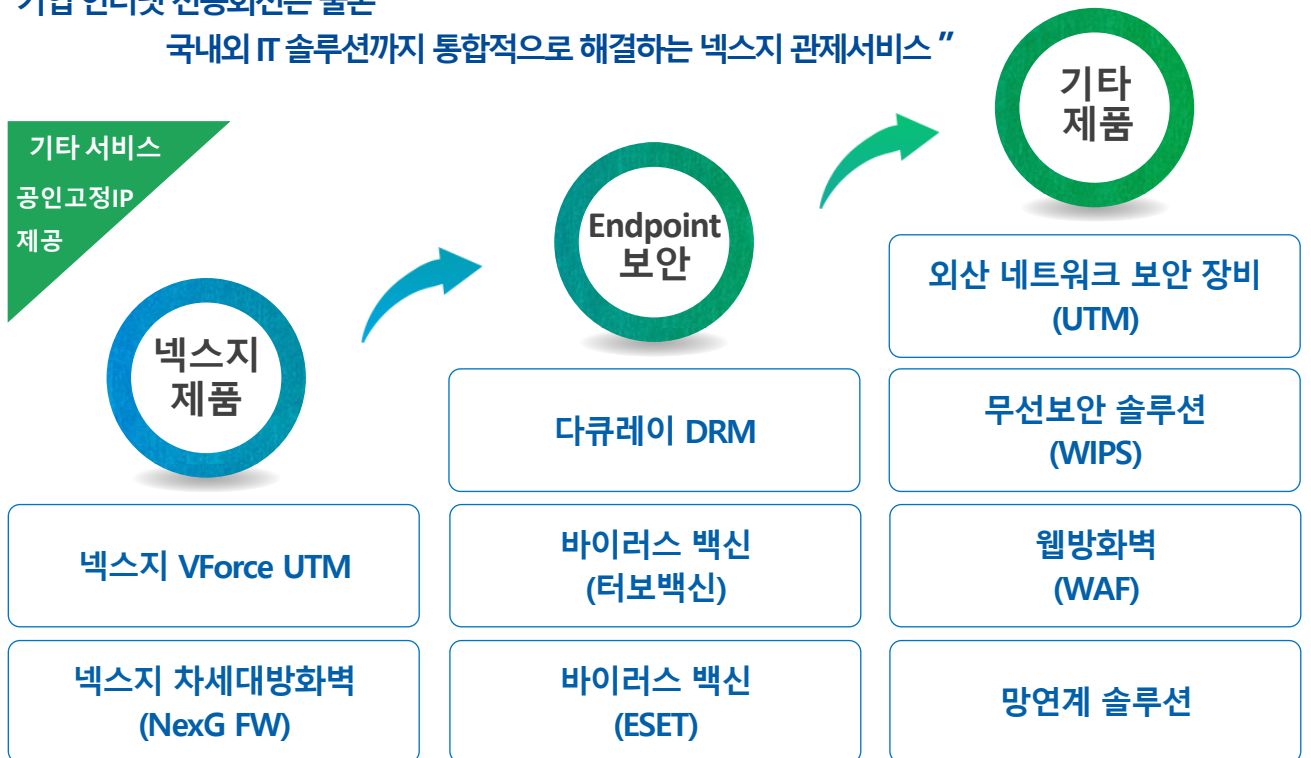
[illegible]
국내외 IT 솔루션까지 통합적으로 해결하는 넥스지 관제서비스 ”

기타 서비스
공인고정IP 제공

넥스지 제품

넥스지 VForce UTM

넥스지 차세대방화벽 (NexG FW)

Endpoint 보안

다큐레이 DRM

바이러스 백신 (터보백신)

바이러스 백신 (ESET)

기타 제품

외산 네트워크 보안 장비 (UTM)

무선보안 솔루션 (WIPS)

웹방화벽 (WAF)

망연계 솔루션